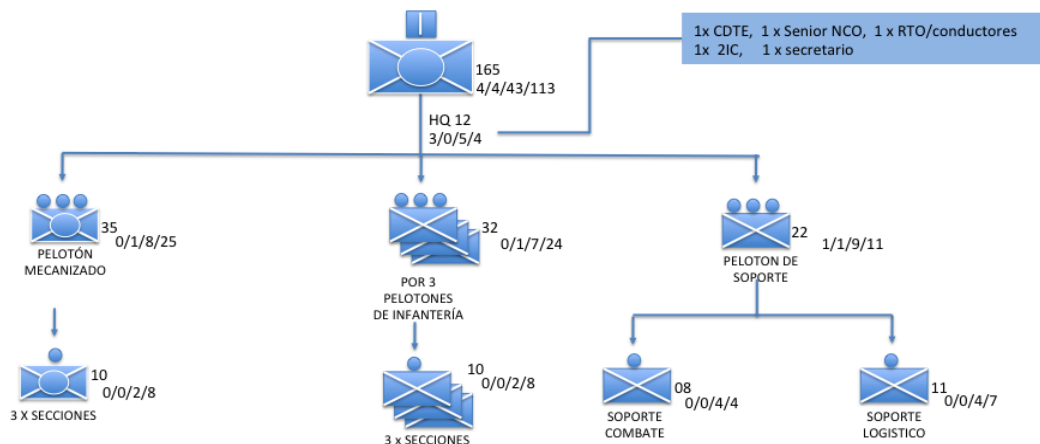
I

165
4/4/43/113

1x CDTE, 1 x Senior NCO, 1 x RTO/conductores
1x 2IC, 1 x secretario

HQ 12
3/0/5/4

35
0/1/8/25
PELOTÓN MECANIZADO

32
0/1/7/24
POR 3 PELOTONES DE INFANTERÍA

22
1/1/9/11
PELOTON DE SOPORTE

10
0/0/2/8
3 X SECCIONES

10
0/0/2/8
3 x SECCIONES

08
0/0/4/4
SOPORTE COMBATE

11
0/0/4/7
SOPORTE LOGISTICO